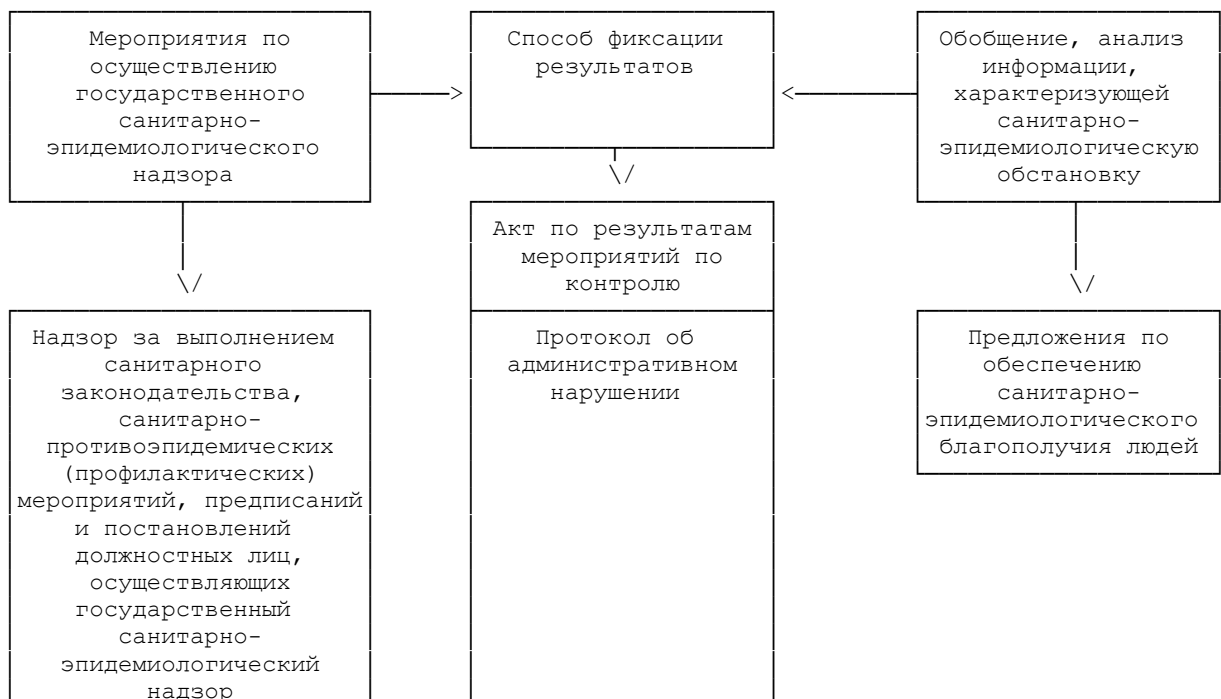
Мероприятия по осуществлению государственного санитарно-эпидемиологического надзора

Способ фиксации результатов

Обобщение, анализ информации, характеризующей санитарно-эпидемиологическую обстановку

Акт по результатам мероприятий по контролю

Надзор за выполнением санитарного законодательства, санитарно-противоэпидемических (профилактических) мероприятий, предписаний и постановлений должностных лиц, осуществляющих государственный санитарно-эпидемиологический надзор

Протокол об административном нарушении

Предложения по обеспечению санитарно-эпидемиологического благополучия людей